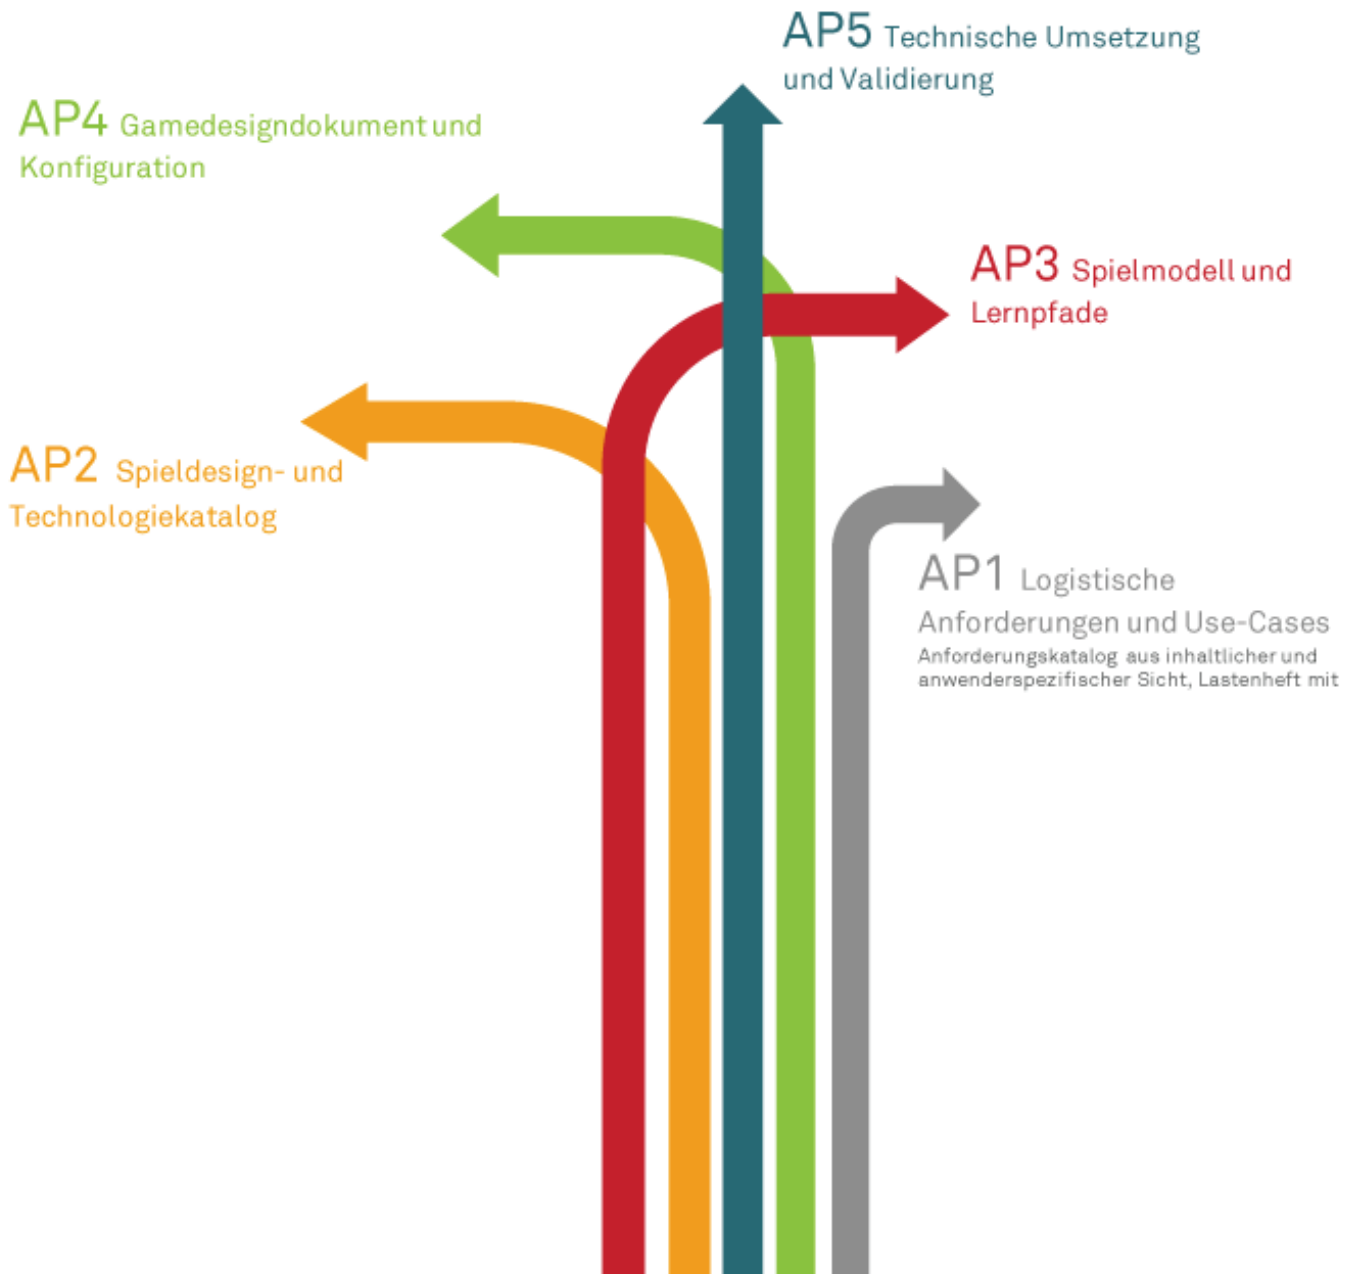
AP5 Technische Umsetzung und Validierung

AP4 Gamedesigndokument und Konfiguration

AP3 Spielmodell und Lernpfade

AP2 Spieldesign- und Technologiekatalog

AP1 Logistische Anforderungen und Use-Cases

Anforderungskatalog aus inhaltlicher und anwenderspezifischer Sicht, Lastenheft mit